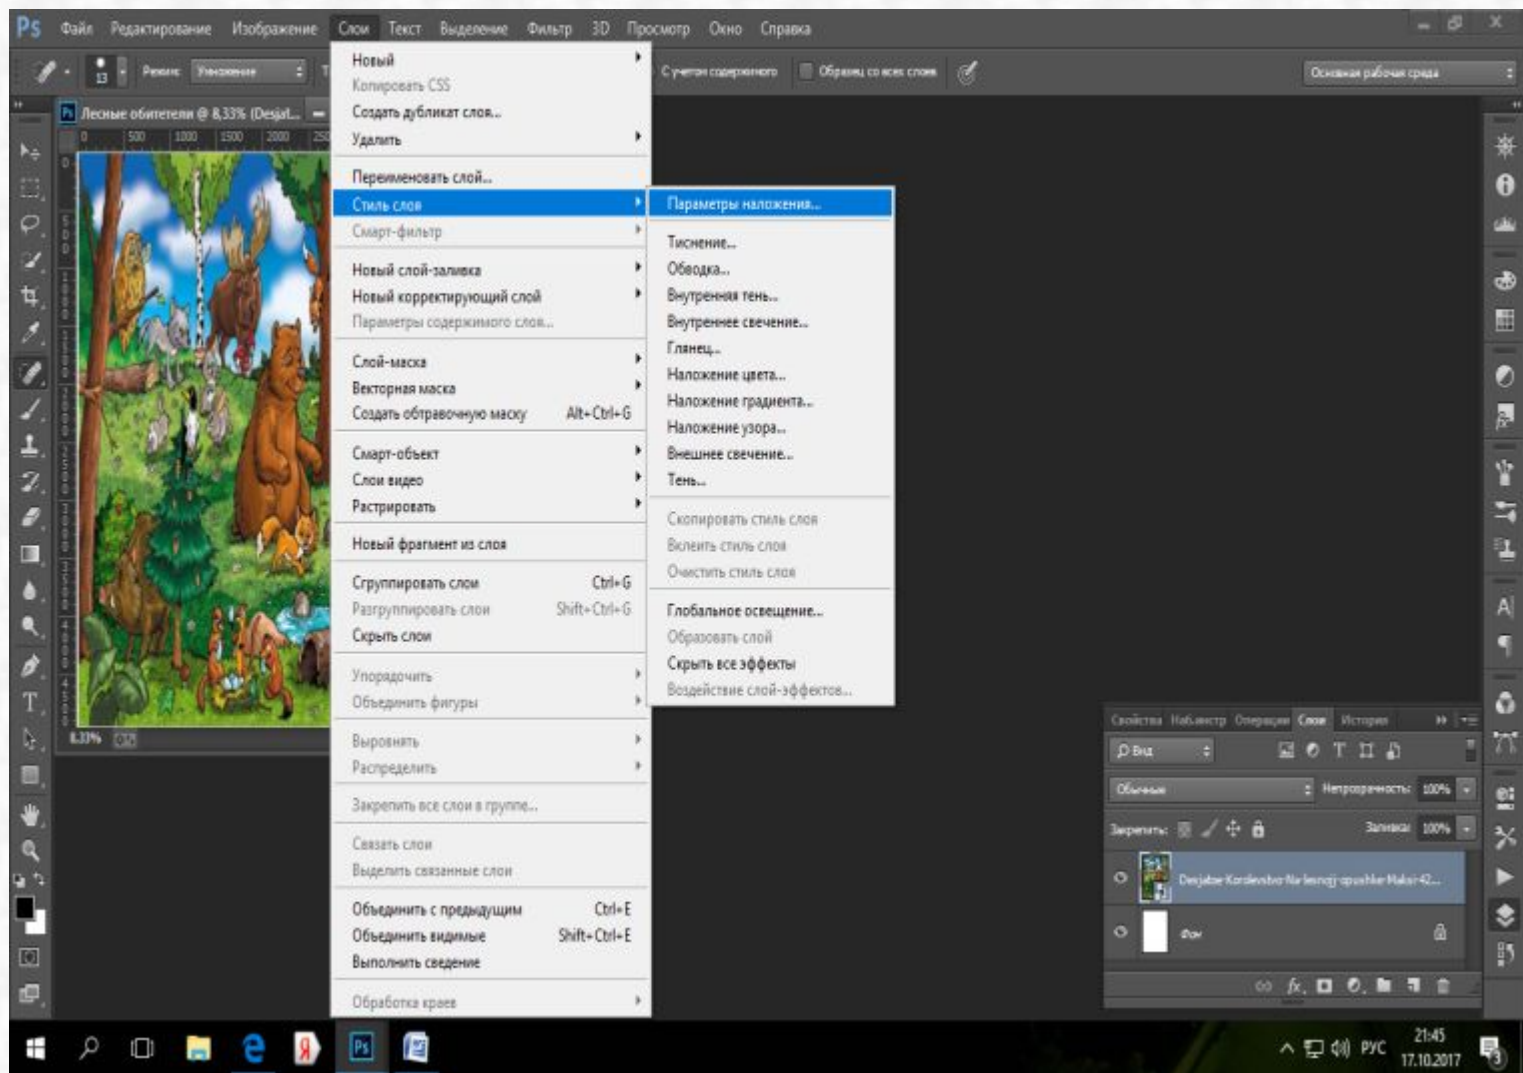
Ps Файл Редактирование Изображение Слои Текст Выделение Фильтр 3D Просмотр Окно Справка

Режим: Умножение

С учетом содержимого Образец со всех слоев

Основная рабочая среда

Лесные обитатели @ 8,33% (Desjat...

Новый
Копировать CSS
Создать дубликат слоя...
Удалить
Переименовать слой...
Стиль слоя
Смарт-фильтр
Новый слой-заливка
Новый корректирующий слой
Параметры содержимого слоя...
Слой-маска
Векторная маска
Создать обтравочную маску Alt+Ctrl+G
Смарт-объект
Слои видео
Растрировать
Новый фрагмент из слоя
Сгруппировать слои Ctrl+G
Разгруппировать слои Shift+Ctrl+G
Скрыть слои
Упорядочить
Объединить фигуры
Выровнять
Распределить
Закрепить все слои в группе...
Связать слои
Выделить связанные слои
Объединить с предыдущим Ctrl+E
Объединить видимые Shift+Ctrl+E
Выполнить сведение
Обработка краев

Параметры наложения...
Тиснение...
Обводка...
Внутренняя тень...
Внутреннее свечение...
Глянец...
Наложение цвета...
Наложение градиента...
Наложение узора...
Внешнее свечение...
Тень...
Скопировать стиль слоя
Вклеить стиль слоя
Очистить стиль слоя
Глобальное освещение...
Образовать слой
Скрыть все эффекты
Воздействие слой-эффектов...

8,33%

Свойства Навигатор Операции Слои История
Вид
Обычные Непрозрачность: 100%
Закрепить: Заливка: 100%
Desjatoe Korolevstvo Na lesnoj opushke Malsr 42...
Фон

РУС 21:45 17.10.2017